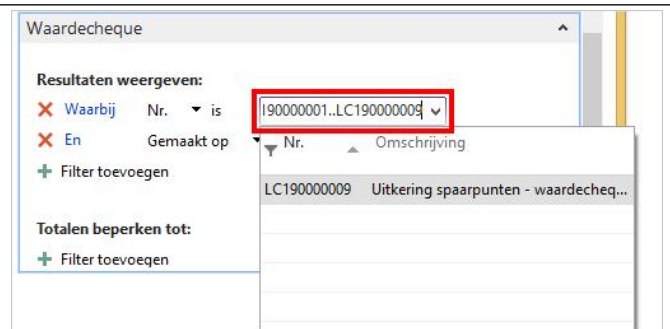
Waardecheque

Resultaten weergeven:

✕ Waarbij Nr. ▾ is l90000001..LC190000009 ⌄

✕ En Gemaakt op ▾

+ Filter toevoegen

Totalen beperken tot:

+ Filter toevoegen

| Nr. | Omschrijving |
|---|---|
| LC190000009 | Uitkering spaarpunten - waardecheq... |